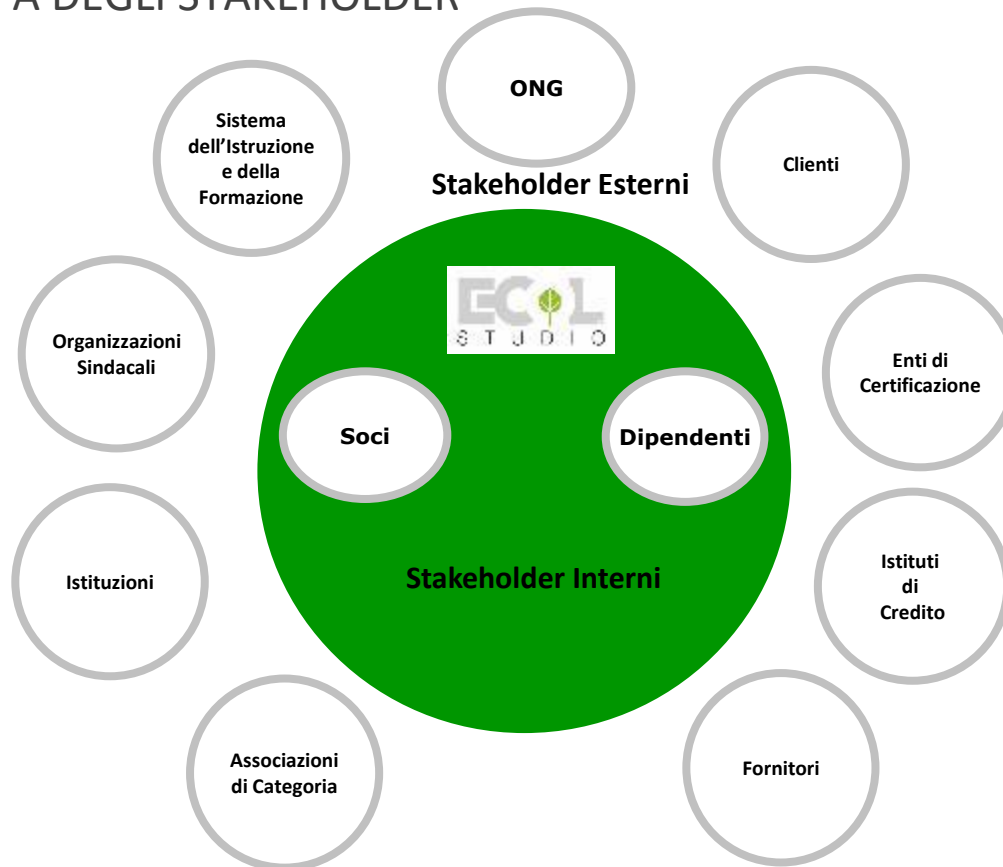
A DEGLI STAKEHOLDER

ONG

Sistema dell'Istruzione e della Formazione

Clienti

Stakeholder Esterni

ECOL STUDIO

Organizzazioni Sindacali

Enti di Certificazione

Soci

Dipendenti

Istituzioni

Stakeholder Interni

Istituti di Credito

Associazioni di Categoria

Fornitori